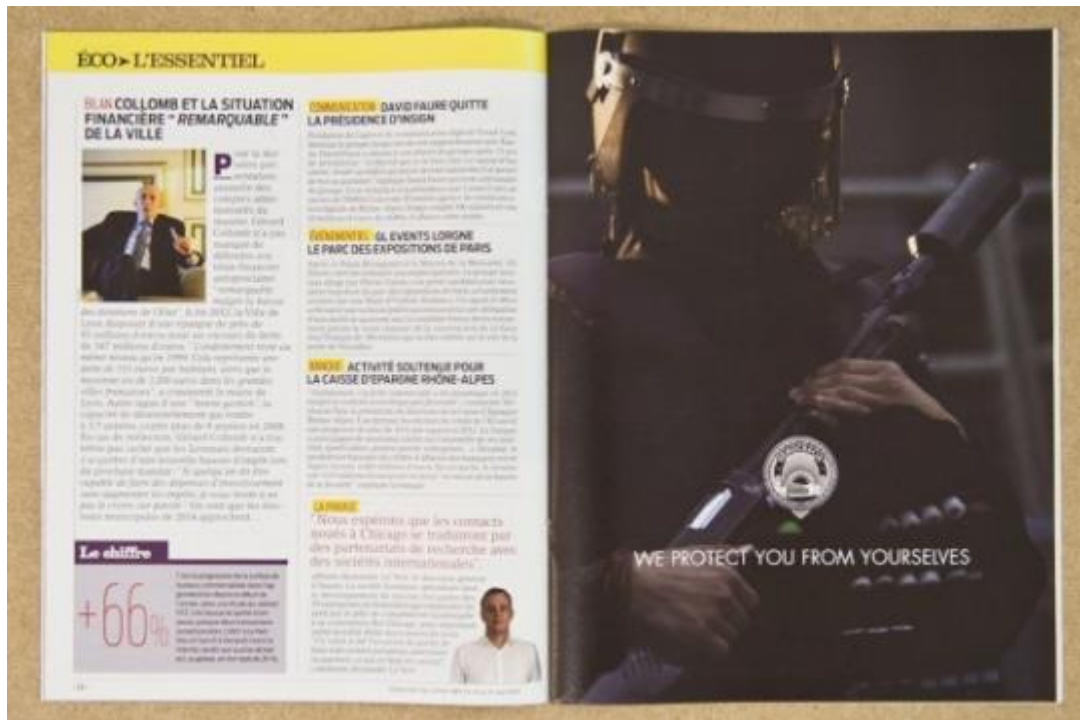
ÉCO ➤ L'ESSENTIEL

BILAN COLLOMB ET LA SITUATION FINANCIÈRE " REMARQUABLE " DE LA VILLE

P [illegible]

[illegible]

COMMUNICATION DAVID FAURE QUITTE LA PRÉSIDENCE D'INSIGN

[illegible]

ÉVÉNEMENTIEL GL EVENTS LORGNE LE PARC DES EXPOSITIONS DE PARIS

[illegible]

BANQUE ACTIVITÉ SOUTENUE POUR LA CAISSE D'EPARGNE RHÔNE-ALPES

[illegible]

Le chiffre

+66%

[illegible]

LA PHRASE

"Nous espérons que les contacts noués à Chicago se traduiront par des partenariats de recherche avec des sociétés internationales"

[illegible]

WE PROTECT YOU FROM YOURSELVES